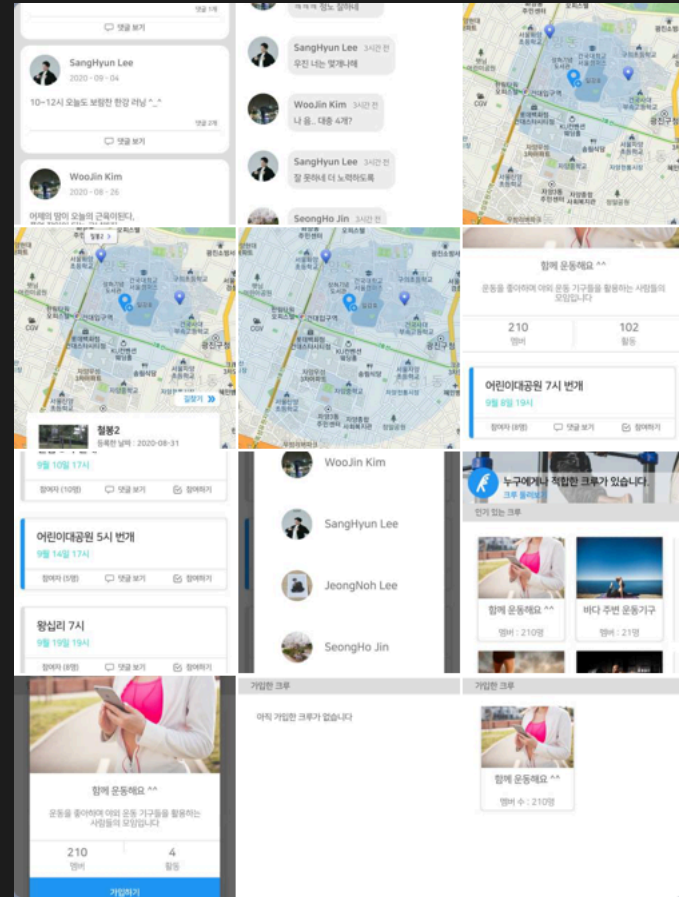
댓글 1개
댓글 보기

SangHyun Lee
2020 - 09 - 04
10~12시 오늘도 보람찬 한강 러닝 ^_^
댓글 2개
댓글 보기

WooJin Kim
2020 - 08 - 26
어제의 많이 오늘의 근육이된다.

SangHyun Lee 3시간 전
우진 너는 정말 잘하네

WooJin Kim 3시간 전
나 음.. 대충 4개?

SangHyun Lee 3시간 전
잘 못하네 더 노력하도록

SeongHo Jin 3시간 전

CGV

철봉2 등록한 날짜 : 2020-08-31
길찾기

함께 운동해요 ^^
운동을 좋아하며 야외 운동 기구들을 활용하는 사람들의 모임입니다
210 멤버
102 활동

어린이대공원 7시 번개
9월 8일 19시
참여자 (8명) 댓글 보기 참여하기

9월 10일 17시
참여자 (10명) 댓글 보기 참여하기

어린이대공원 5시 번개
9월 14일 17시
참여자 (5명) 댓글 보기 참여하기

왕십리 7시
9월 19일 19시
참여자 (8명) 댓글 보기 참여하기

WooJin Kim
SangHyun Lee
JeongNoh Lee
SeongHo Jin

누구에게나 적합한 크루가 있습니다.
크루 둘러보기
인기 있는 크루
함께 운동해요 ^^
멤버 : 210명
바다 주변 운동기구
멤버 : 21명

함께 운동해요 ^^
운동을 좋아하며 야외 운동 기구들을 활용하는 사람들의 모임입니다
210 멤버
4 활동
가입하기

가입한 크루
아직 가입한 크루가 없습니다

가입한 크루
함께 운동해요 ^^
멤버 수 : 210명